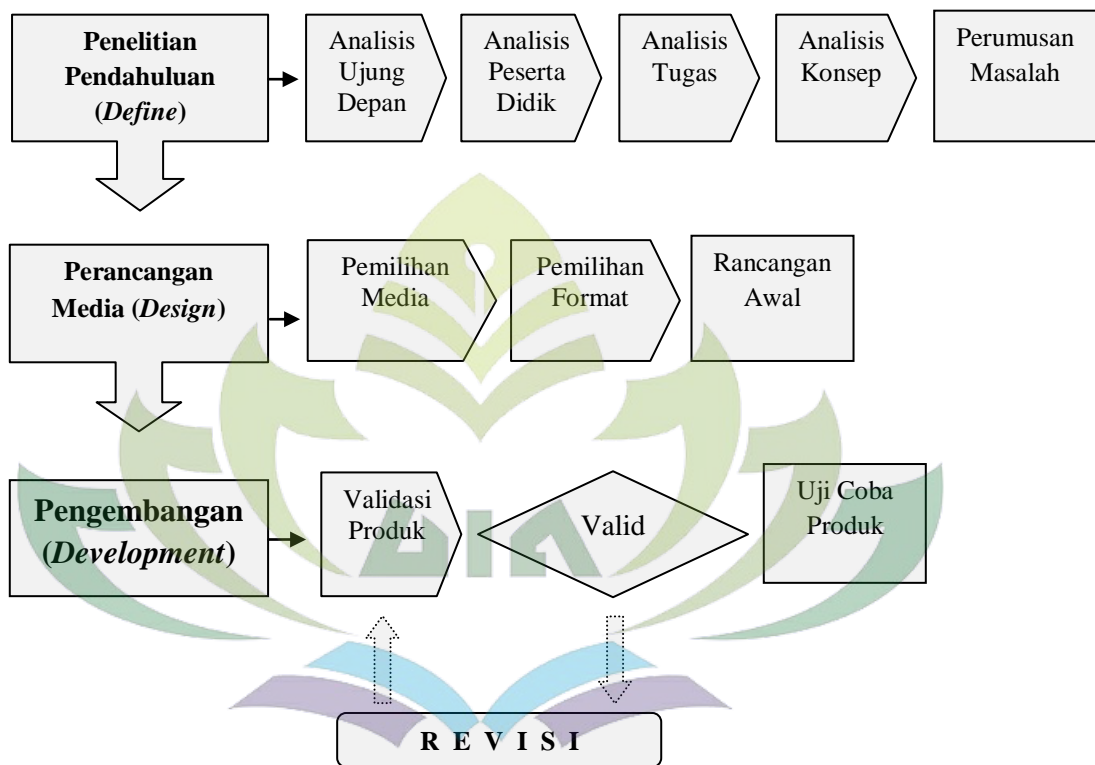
Penelitian Pendahuluan (*Define*)

Analisis Ujung Depan

Analisis Peserta Didik

Analisis Tugas

Analisis Konsep

Perumusan Masalah

Perancangan Media (*Design*)

Pemilihan Media

Pemilihan Format

Rancangan Awal

Pengembangan (*Development*)

Validasi Produk

Valid

Uji Coba Produk

R E V I S I